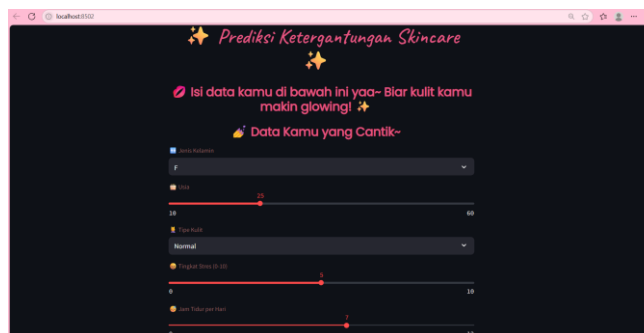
localhost:8502

✨ Prediksi Ketergantungan Skincare ✨

💋 Isi data kamu di bawah ini yaa~ Biar kulit kamu makin glowing! ✨

💅 Data Kamu yang Cantik~

Jenis Kelamin

F

Usia

25

20

60

Tipe Kulit

Normal

Tingkat Stres (0-10)

5

0

10

Jam Tidur per Hari

7